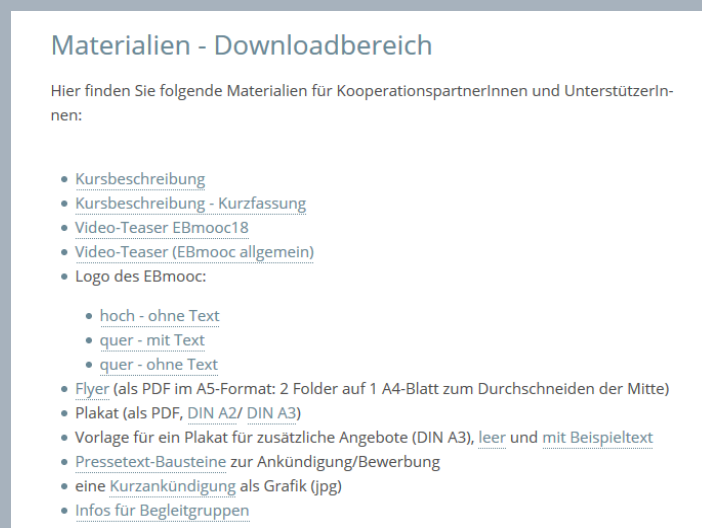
Materialien - Downloadbereich

Hier finden Sie folgende Materialien für KooperationspartnerInnen und UnterstützerInnen:

- Kursbeschreibung
- Kursbeschreibung - Kurzfassung
- Video-Teaser EBmooc18
- Video-Teaser (EBmooc allgemein)
- Logo des EBmooc:
  - hoch - ohne Text
  - quer - mit Text
  - quer - ohne Text
- Flyer (als PDF im A5-Format: 2 Folder auf 1 A4-Blatt zum Durchschneiden der Mitte)
- Plakat (als PDF, DIN A2/ DIN A3)
- Vorlage für ein Plakat für zusätzliche Angebote (DIN A3), leer und mit Beispieltext
- Pressetext-Bausteine zur Ankündigung/Bewerbung
- eine Kurzankündigung als Grafik (jpg)
- Infos für Begleitgruppen